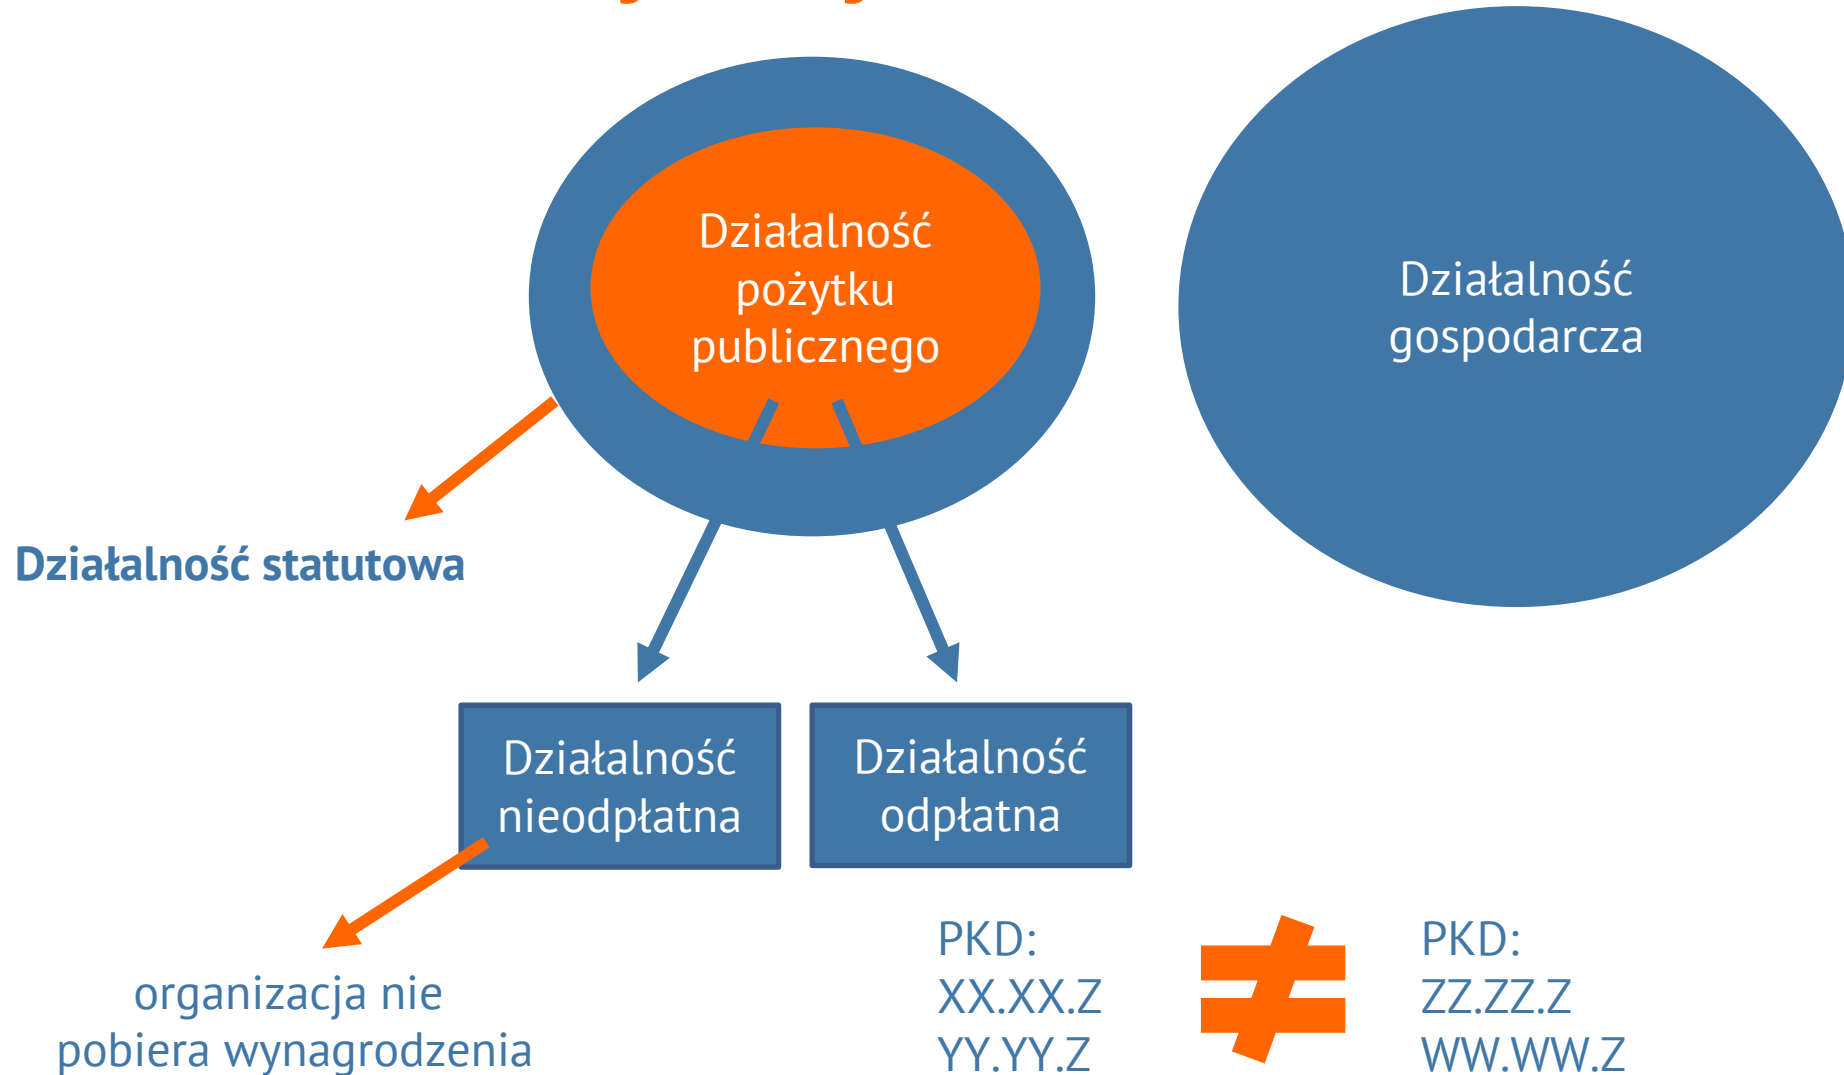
Działalność pożytku publicznego

Działalność gospodarcza

Działalność statutowa

Działalność nieodpłatna

Działalność odpłatna

organizacja nie pobiera wynagrodzenia

PKD:
XX.XX.Z
YY.YY.Z

$\neq$

PKD:
ZZ.ZZ.Z
WW.WW.Z